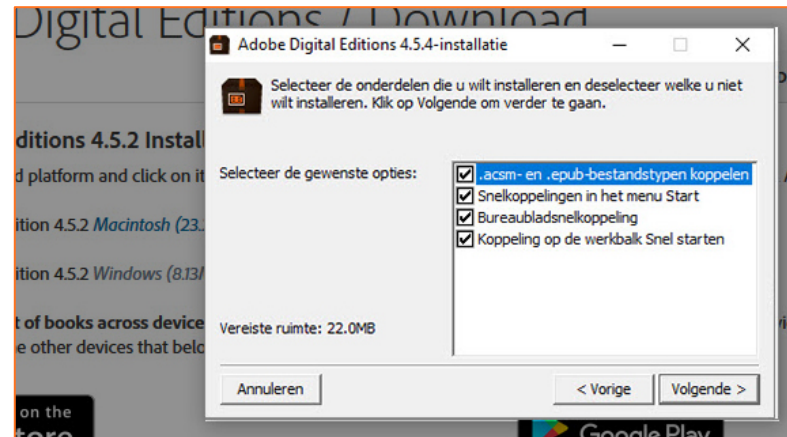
Digital Editions / Download

ditions 4.5.2 Instal

d platform and click on it

ition 4.5.2 Macintosh (23.

ition 4.5.2 Windows (8.13

t of books across device
e other devices that belo

on the
tore

Adobe Digital Editions 4.5.4-installatie

Selecteer de onderdelen die u wilt installeren en deselecteer welke u niet wilt installeren. Klik op Volgende om verder te gaan.

Selecteer de gewenste opties:

.acsm- en .epub-bestandstypen koppelen
Snelkoppelingen in het menu Start
Bureaubladsnelkoppeling
Koppeling op de werkbalk Snel starten

Vereiste ruimte: 22.0MB

Annuleren

< Vorige

Volgende >

Google Play